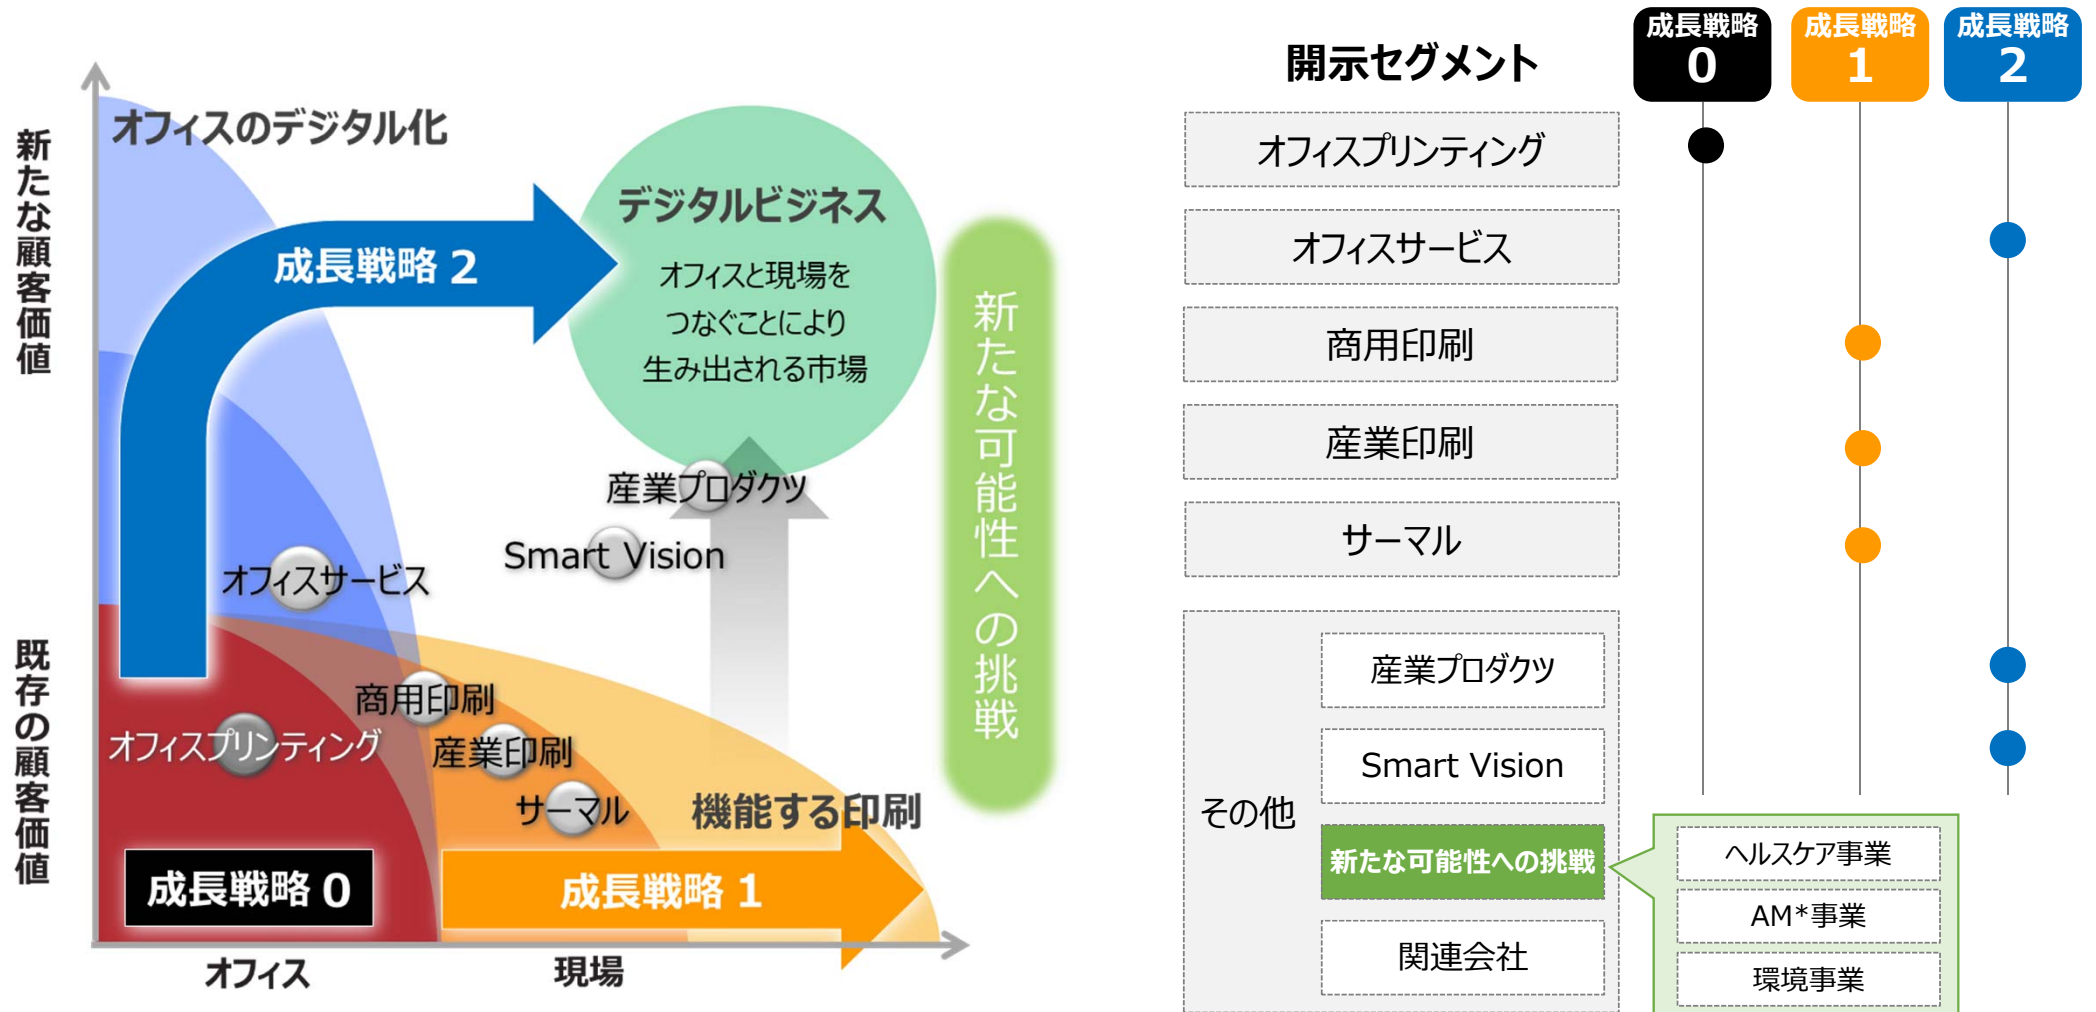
新たな顧客価値

既存の顧客価値

オフィスのデジタル化

成長戦略 2

デジタルビジネス

オフィスと現場をつなぐことにより生み出される市場

新たな可能性への挑戦

産業プロダクツ

Smart Vision

オフィスサービス

商用印刷

オフィスプリンティング

産業印刷

サーマル

機能する印刷

成長戦略 0

成長戦略 1

オフィス

現場

開示セグメント

成長戦略 0

成長戦略 1

成長戦略 2

オフィスプリンティング

オフィスサービス

商用印刷

産業印刷

サーマル

その他

産業プロダクツ

Smart Vision

新たな可能性への挑戦

関連会社

ヘルスケア事業

AM*事業

環境事業